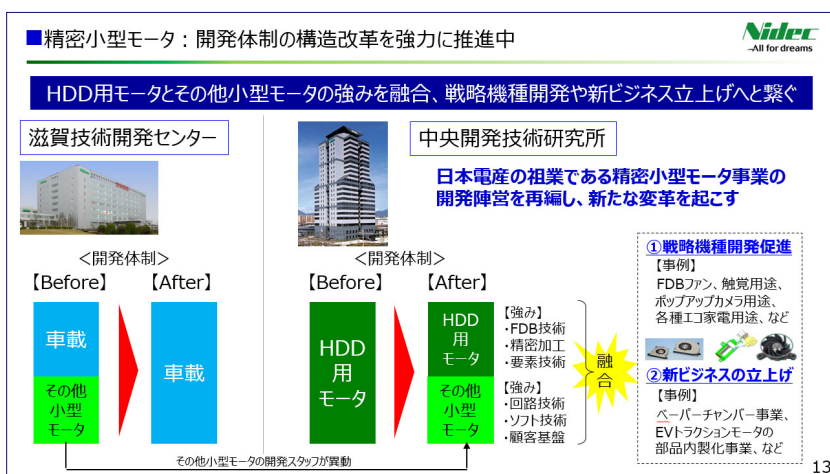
■精密小型モータ：開発体制の構造改革を強力に推進中

Nidec
—All for dreams

HDD用モータとその他小型モータの強みを融合、戦略機種開発や新ビジネス立上げへと繋ぐ

滋賀技術開発センター

中央開発技術研究所

日本電産の祖業である精密小型モータ事業の開発陣営を再編し、新たな変革を起こす

<開発体制>

【Before】 【After】

車載

その他小型モータ

車載

<開発体制>

【Before】 【After】

HDD用モータ

HDD用モータ

【強み】
・FDB技術
・精密加工
・要素技術

その他小型モータ

【強み】
・回路技術
・ソフト技術
・顧客基盤

融合

①戦略機種開発促進
【事例】
FDBファン、触覚用途、ポップアップカメラ用途、各種エコ家電用途、など

②新ビジネスの立上げ
【事例】
ペーパーチャンパー事業、EVトラクションモータの部品内製化事業、など

その他小型モータの開発スタッフが異動

13